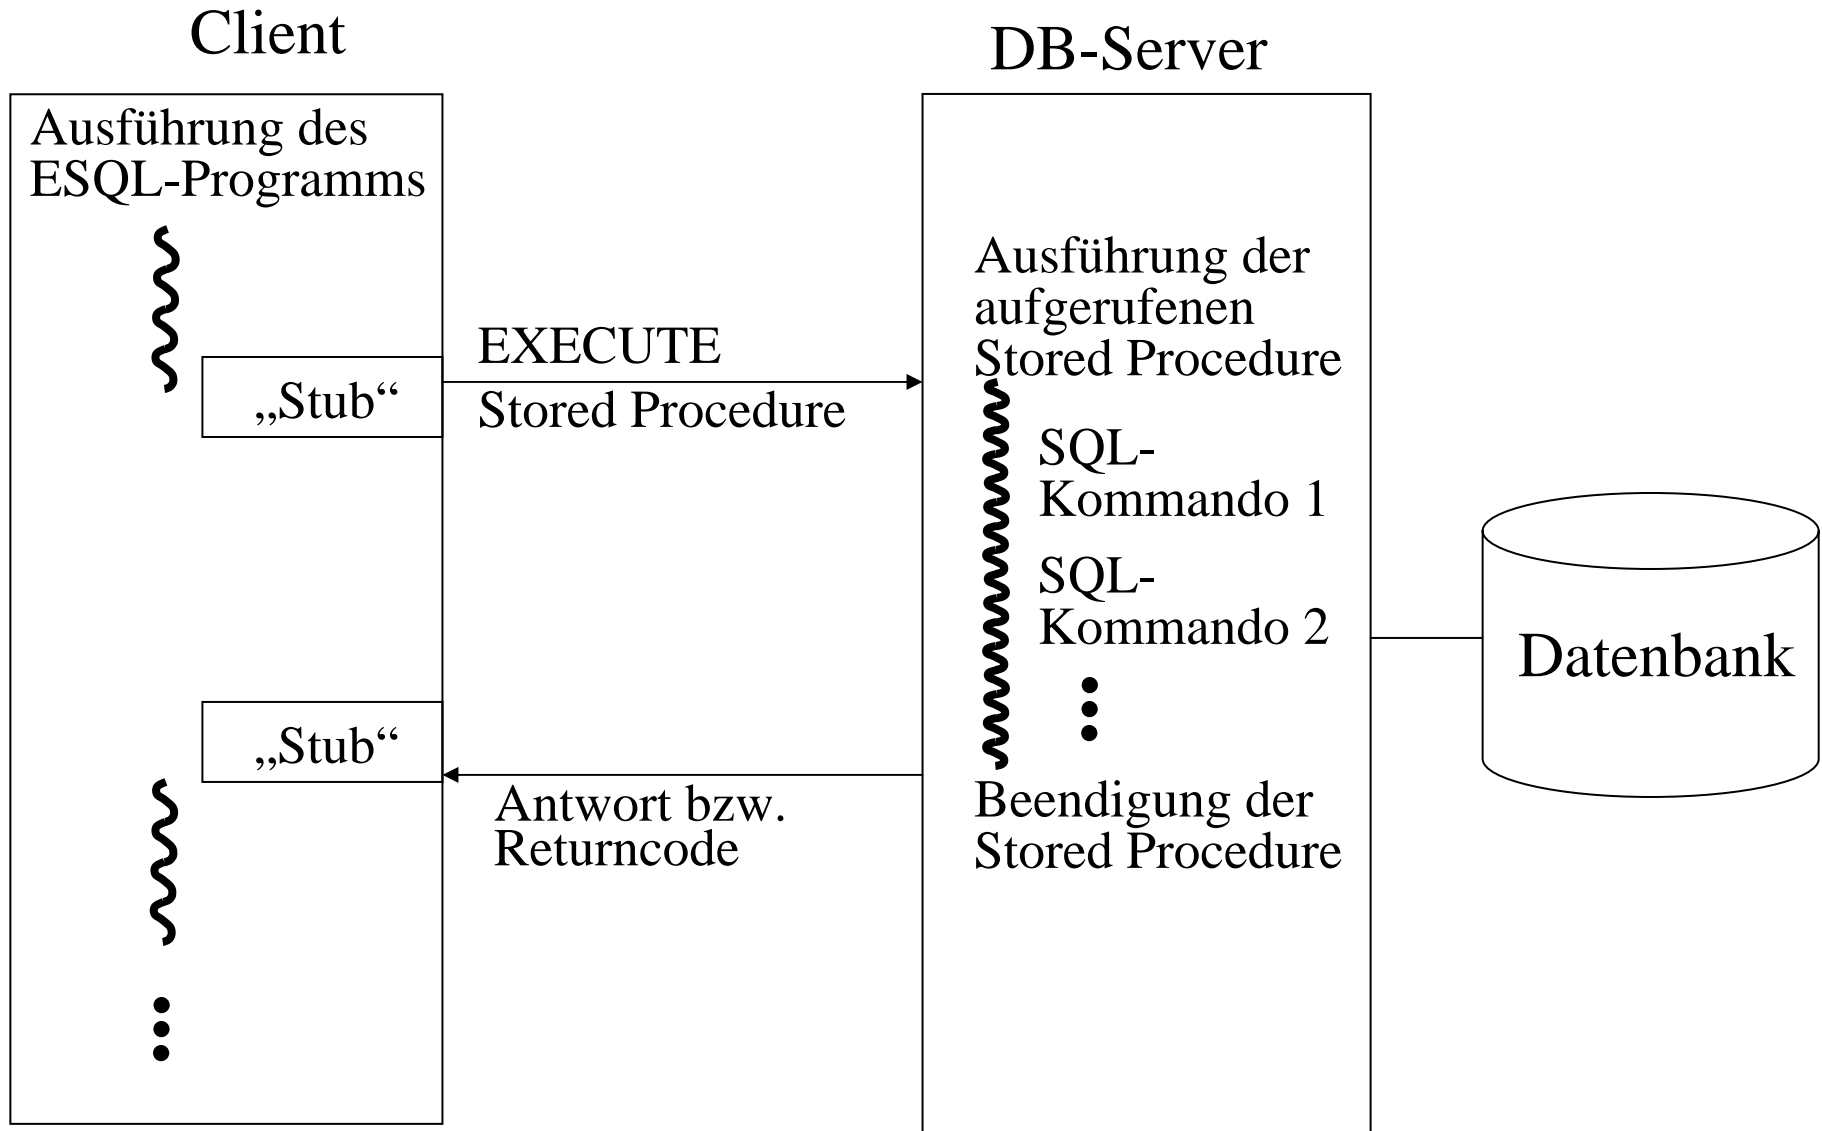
Client

DB-Server

Ausführung des ESQL-Programms

„Stub“

EXECUTE
Stored Procedure

Ausführung der aufgerufenen Stored Procedure

SQL-
Kommando 1

SQL-
Kommando 2

Datenbank

„Stub“

Antwort bzw. Returncode

Beendigung der Stored Procedure